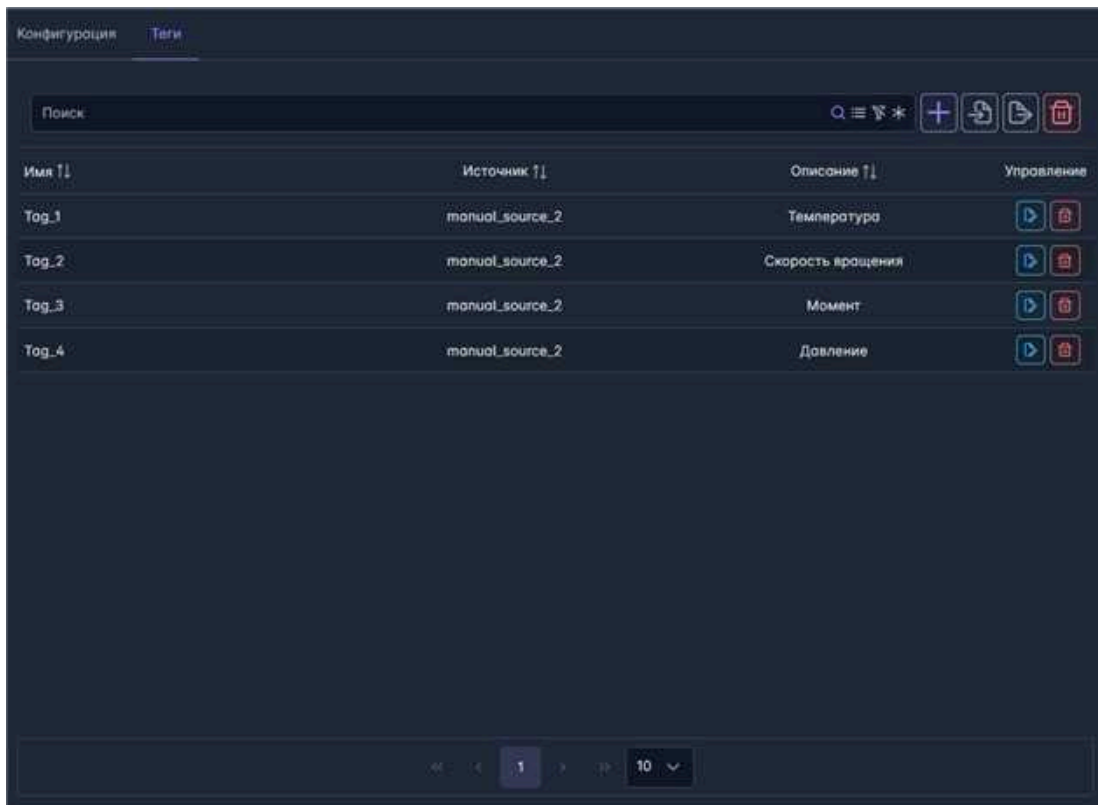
Конфигурация Теги

Поиск

| Имя | Источник | Описание | Управление |
|---|---|---|---|
| Tag_1 | manual_source_2 | Температура | |
| Tag_2 | manual_source_2 | Скорость вращения | |
| Tag_3 | manual_source_2 | Момент | |
| Tag_4 | manual_source_2 | Давление | |

1 10